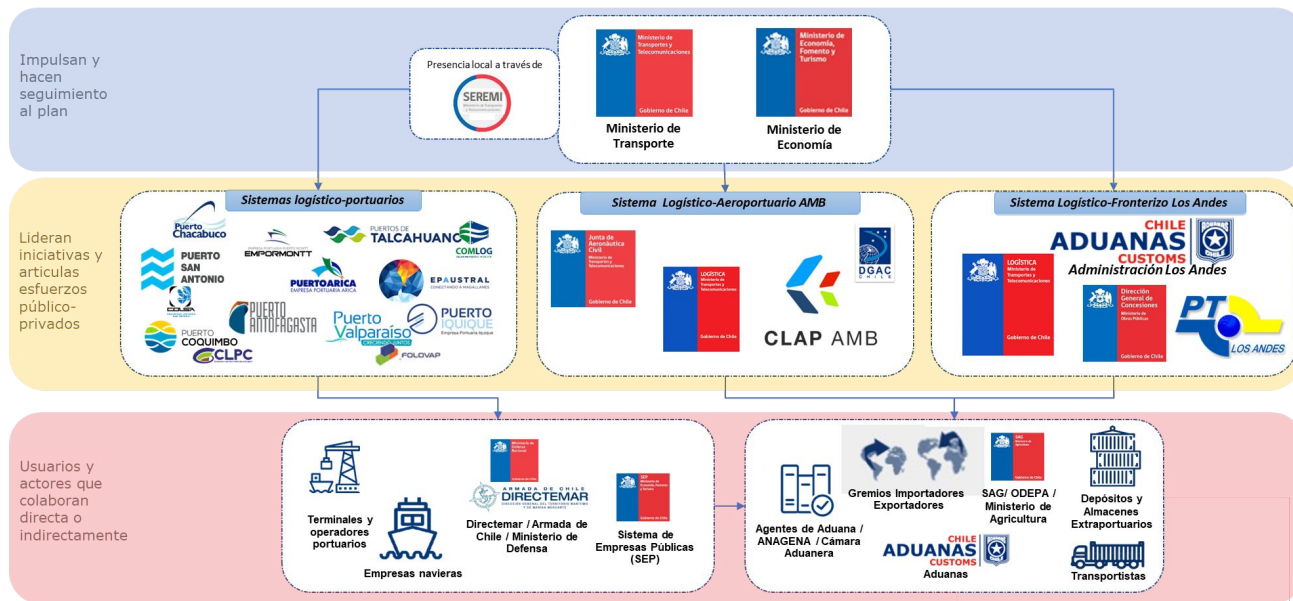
Impulsan y hacen seguimiento al plan

Presencia local a través de

SEREMI

Ministerio de Transportes y Telecomunicaciones
Gobierno de Chile
Ministerio de Transporte

Ministerio de Economía, Fomento y Turismo
Gobierno de Chile
Ministerio de Economía

Lideran iniciativas y articulas esfuerzos público-privados

Sistemas logístico-portuarios

Puerto Chacabuco
EMPORMONTT
PUERTOS DE TALCAHUANO
COMLOG
PUERTO SAN ANTONIO
PUERTOARICA EMPRESA PORTUARIA ARICA
EPAUSTRAL CONECTANDO A MAGALLANES
COSIA
PUERTO ANTOFAGASTA
PUERTO COQUIMBO
CLPC
Puerto Valparaíso
PUERTO IQUIQUE Empresa Portuaria Iquique
FOLOVAP

Sistema Logístico-Aeroportuario AMB

Junta de Aeronáutica Civil
Ministerio de Transportes y Telecomunicaciones
Gobierno de Chile

LOGÍSTICA
Ministerio de Transportes y Telecomunicaciones
Gobierno de Chile

DGAC CHILE

CLAP AMB

Sistema Logístico-Fronterizo Los Andes

CHILE ADUANAS CUSTOMS
Administración Los Andes

LOGÍSTICA
Ministerio de Transportes y Telecomunicaciones
Gobierno de Chile

Dirección General de Concesiones
Ministerio de Obras Públicas
Gobierno de Chile

PT LOS ANDES

Usuarios y actores que colaboran directa o indirectamente

Terminales y operadores portuarios

Empresas navieras

Ministerio de Defensa Nacional
Gobierno de Chile
ARMADA DE CHILE
DIRECTEMAR
Directemar / Armada de Chile / Ministerio de Defensa

SEP
Ministerio de Economía, Fomento y Turismo
Gobierno de Chile
Sistema de Empresas Públicas (SEP)

Agentes de Aduana / ANAGENA / Cámara Aduanera

Gremios Importadores Exportadores

SAG
Ministerio de Agricultura
Gobierno de Chile
SAG/ ODEPA / Ministerio de Agricultura

CHILE ADUANAS CUSTOMS
Aduanas

Depósitos y Almacenes Extraportuarios

Transportistas